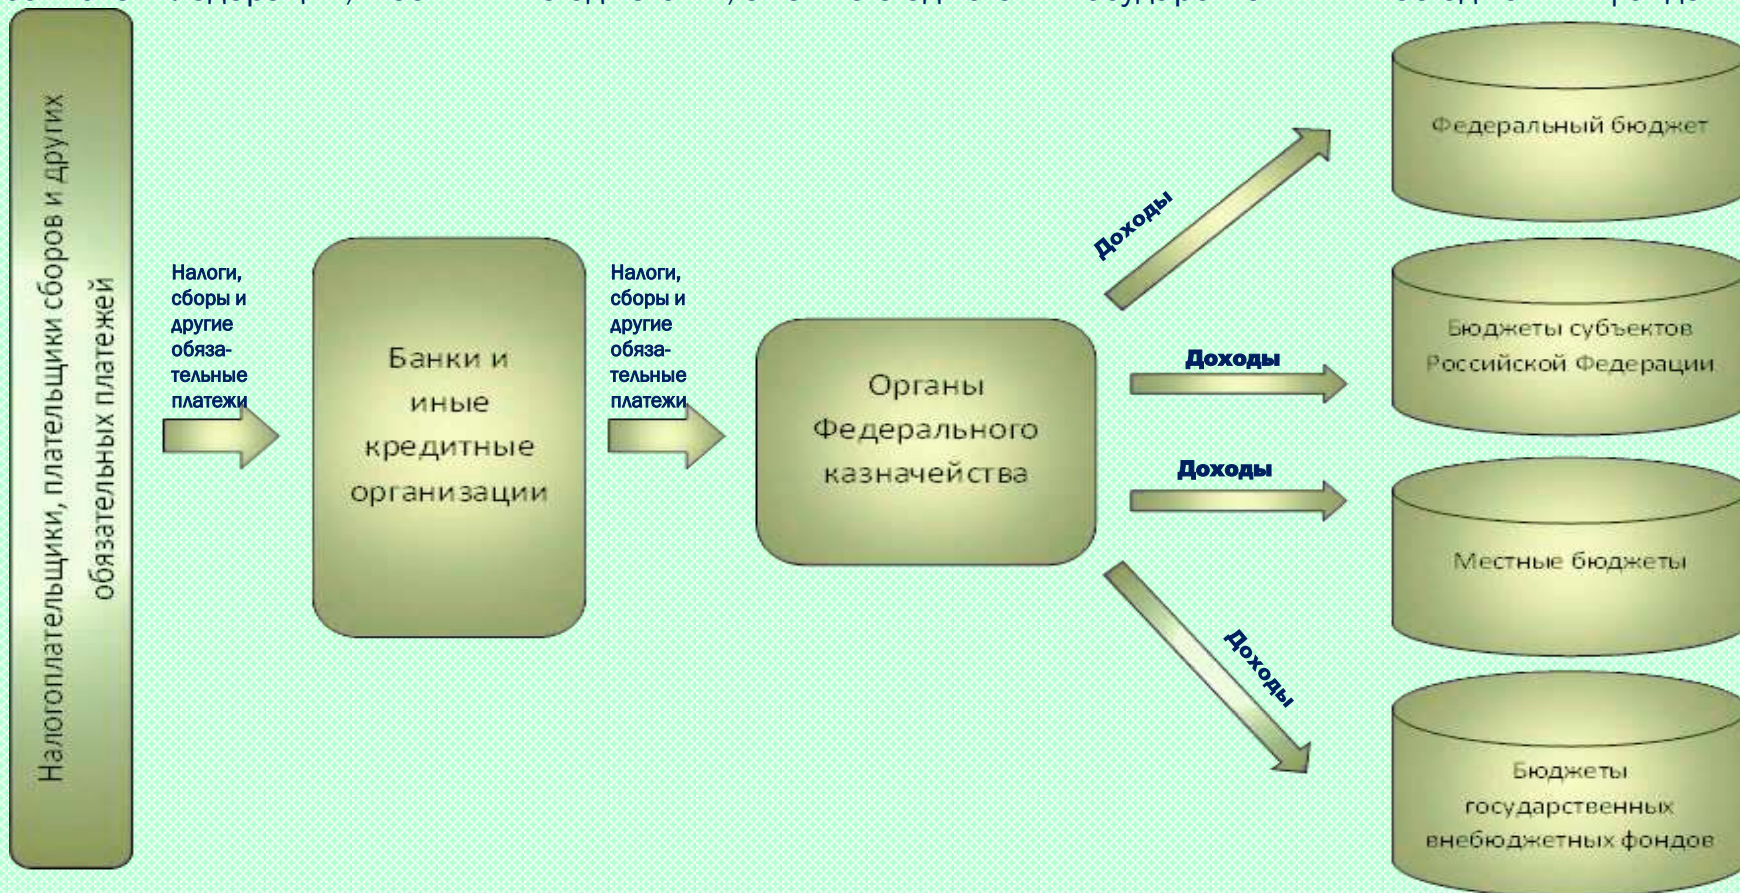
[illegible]

Налогоплательщики, плательщики сборов и других обязательных платежей

Налоги, сборы и другие обязательные платежи

Банки и иные кредитные организации

Налоги, сборы и другие обязательные платежи

Органы Федерального казначейства

Доходы

Доходы

Доходы

Доходы

Федеральный бюджет

Бюджеты субъектов Российской Федерации

Местные бюджеты

Бюджеты государственных внебюджетных фондов